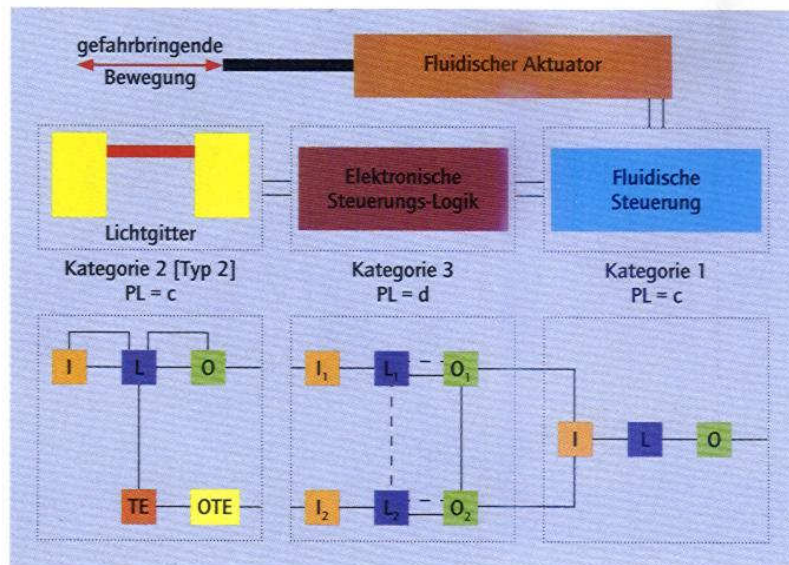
gefahrbringende Bewegung

Fluidischer Aktuator

Lichtgitter

Elektronische Steuerungs-Logik

Fluidische Steuerung

Kategorie 2 [Typ 2]
PL = c

Kategorie 3
PL = d

Kategorie 1
PL = c

I
L
O
TE
OTE

$I_1$
$L_1$
$O_1$
$I_2$
$L_2$
$O_2$

I
L
O